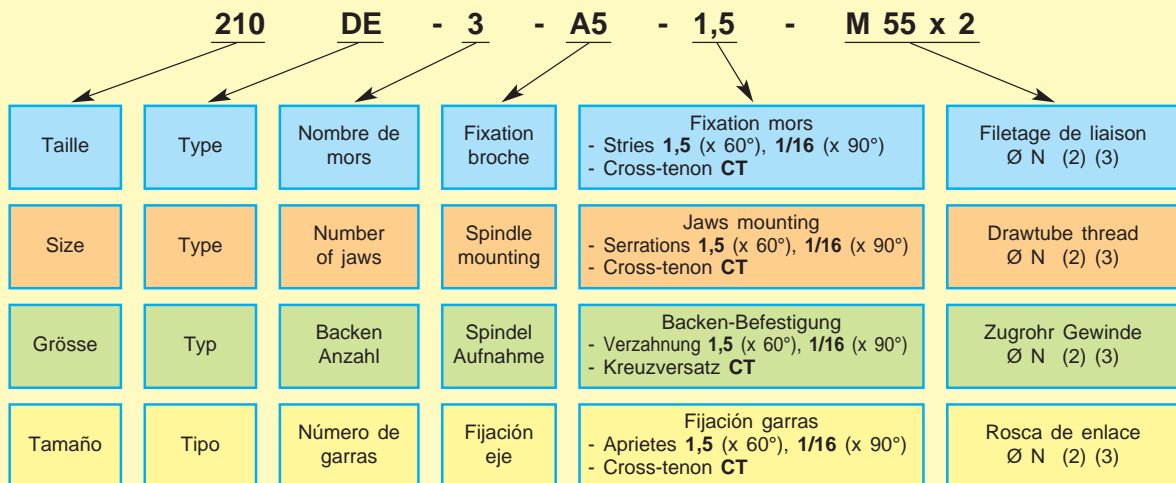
210 DE - 3 - A5 - 1,5 - M 55 x 2

| Taille | Type | Nombre de mors | Fixation broche | Fixation mors - Stries **1,5** (x 60°), **1/16** (x 90°) - Cross-tenon **CT** | Filetage de liaison Ø N (2) (3) |
|---|---|---|---|---|---|
| Size | Type | Number of jaws | Spindle mounting | Jaws mounting - Serrations **1,5** (x 60°), **1/16** (x 90°) - Cross-tenon **CT** | Drawtube thread Ø N (2) (3) |
| Grösse | Typ | Backen Anzahl | Spindel Aufnahme | Backen-Befestigung - Verzahnung **1,5** (x 60°), **1/16** (x 90°) - Kreuzversatz **CT** | Zugrohr Gewinde Ø N (2) (3) |
| Tamaño | Tipo | Número de garras | Fijación eje | Fijación garras - Aprietes **1,5** (x 60°), **1/16** (x 90°) - Cross-tenon **CT** | Rosca de enlace Ø N (2) (3) |